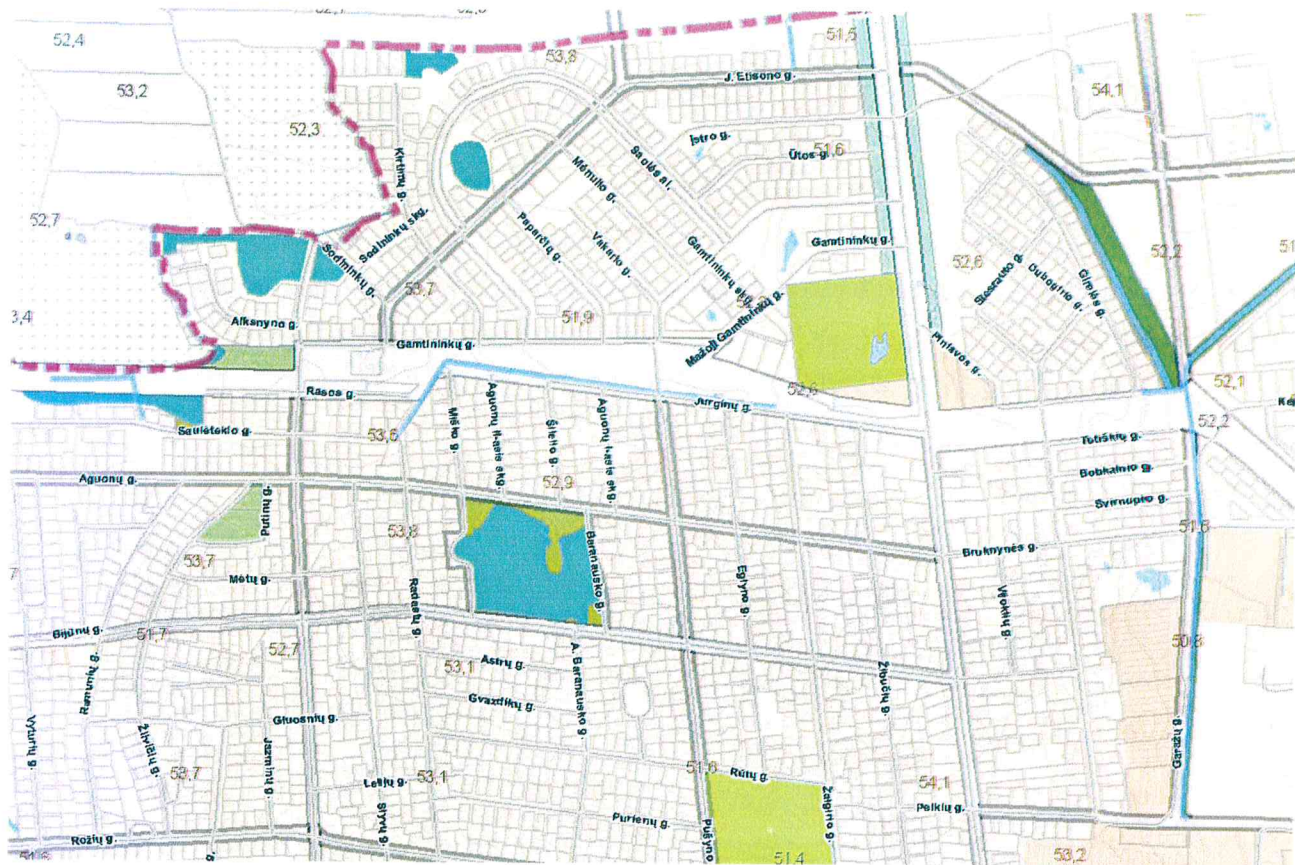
52,4
53,2
52,3
53,8
51,5
J. Edisono g.
54,1
Kirtimų g.
Įstro g.
Saulės al.
Mėmulio g.
Ūtos g.
51,6
52,7
Sodininkų skg.
Sodininkų g.
Paparčių g.
Vakario g.
Gamtininkų skg.
Gamtininkų g.
52,6
Skersavo g.
Dubysos g.
Giedės g.
52,2
3,4
Alksnyno g.
53,7
51,9
Mažoji Gamtininkų g.
Pinlavos g.
Gamtininkų g.
52,6
52,1
Rasos g.
Jurginų g.
Saulėtekio g.
53,6
Mišio g.
Aguonų tiesioji skg.
Šilelio g.
Aguonų tiesioji skg.
52,2
Tulpių g.
Bobkalnio g.
Aguonų g.
52,9
Svirnupio g.
Putinų g.
53,8
Barnausko g.
51,8
Bruknynės g.
53,7
Mėtų g.
Eglyno g.
Vilkų g.
Bijūnų g.
51,7
Radasų g.
52,7
50,8
53,1
Astrų g.
A. Baranausko g.
Žibuoklių g.
Ramunių g.
Gvazdikų g.
Vyturių g.
Žibučių g.
Gluosnių g.
Jazminų g.
53,7
Lelijų g.
53,1
51,8
Rūtų g.
54,1
Zalgirio g.
Garažų g.
Slyvų g.
Pelkių g.
Rožių g.
Purienų g.
Pušyno g.
51,4
53,2